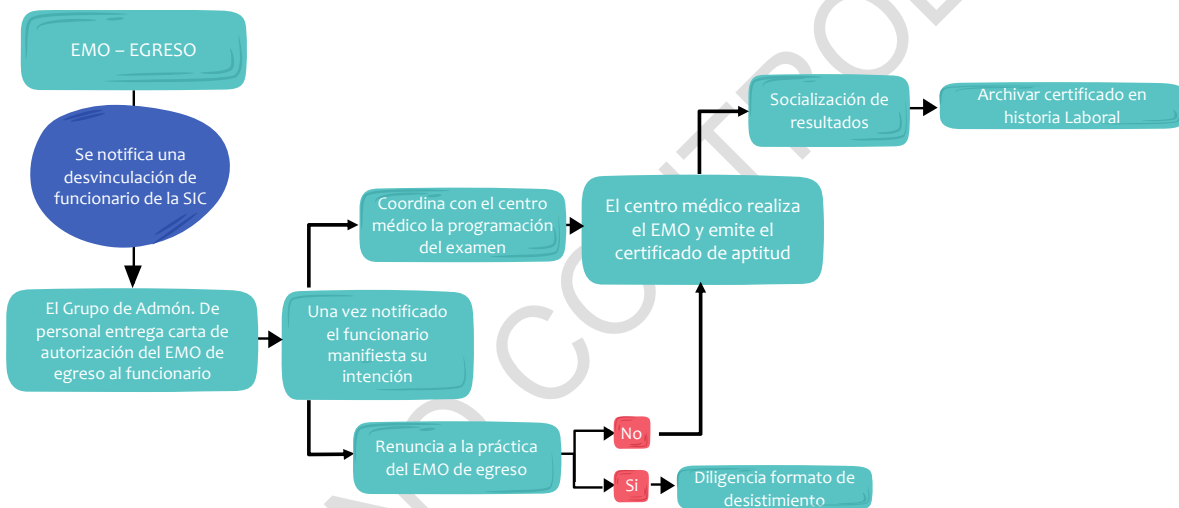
EMO – EGRESO

Se notifica una desvinculación de funcionario de la SIC

El Grupo de Admón. De personal entrega carta de autorización del EMO de egreso al funcionario

Una vez notificado el funcionario manifiesta su intención

Coordina con el centro médico la programación del examen

El centro médico realiza el EMO y emite el certificado de aptitud

Socialización de resultados

Archivar certificado en historia Laboral

Renuncia a la práctica del EMO de egreso

No

Si

Diligencia formato de desistimiento

NO CONTROL